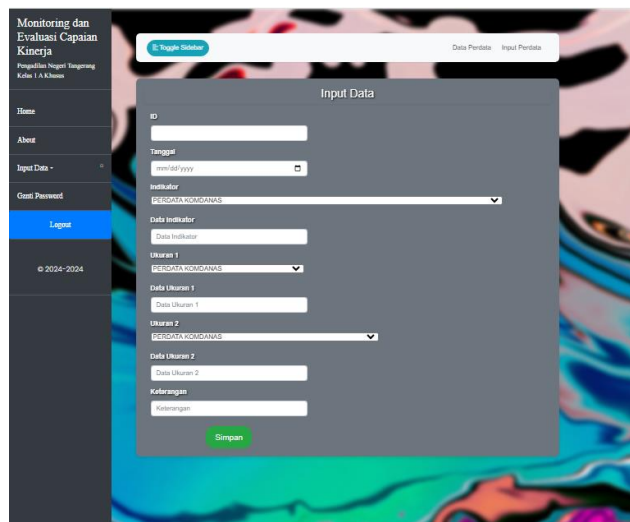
Monitoring dan Evaluasi Capaian Kinerja
Pengadilan Negeri Tangerang Kelas 1 A Khusus

Home
About
Input Data ▾
Ganti Password
Logout

© 2024-2024

☰ Toggle Sidebar
Data Perdata
Input Perdata

Input Data

ID

Tanggal
mm/dd/yyyy

Indikator
PERDATA KOMDANAS

Data Indikator
Data Indikator

Ukuran 1
PERDATA KOMDANAS

Data Ukuran 1
Data Ukuran 1

Ukuran 2
PERDATA KOMDANAS

Data Ukuran 2
Data Ukuran 2

Keterangan
Keterangan

Simpan